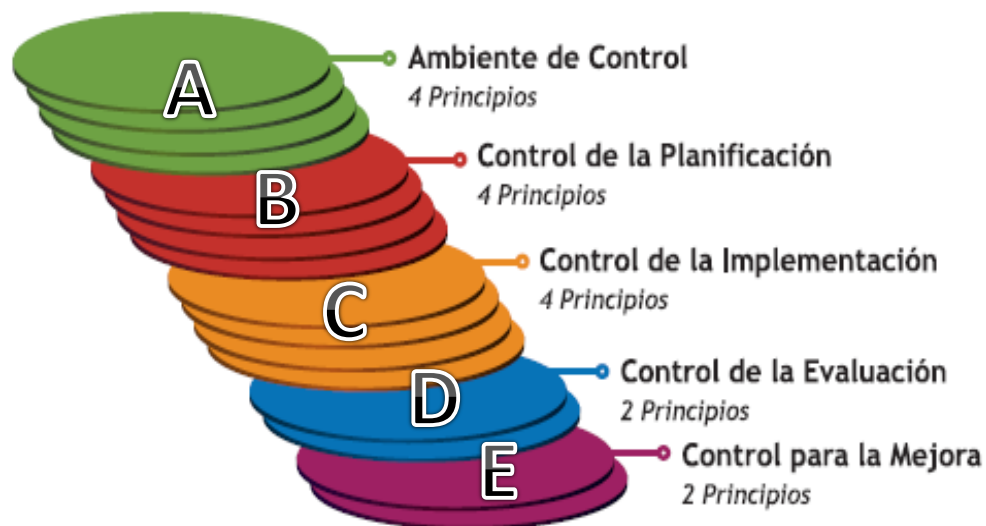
A
Ambiente de Control
4 Principios

B
Control de la Planificación
4 Principios

C
Control de la Implementación
4 Principios

D
Control de la Evaluación
2 Principios

E
Control para la Mejora
2 Principios